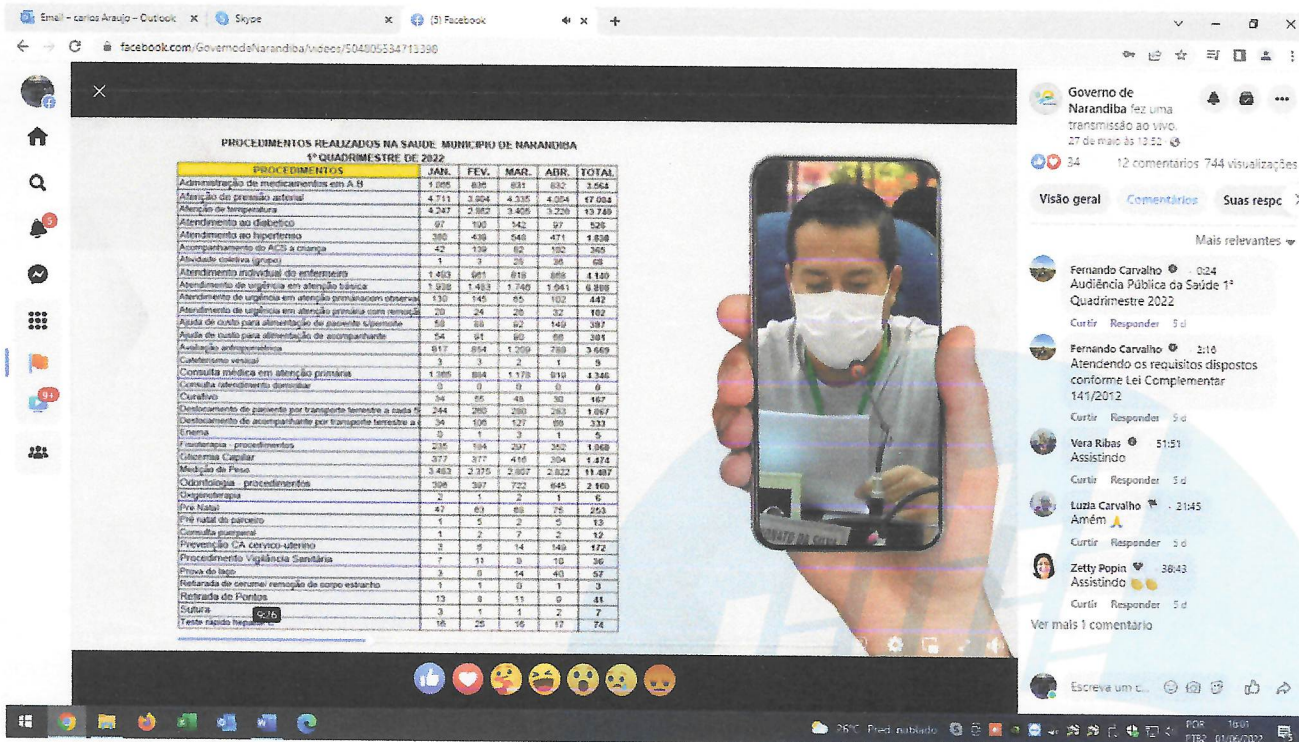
Email – carlos Araujo – Outlook ×
Skype ×
(5) Facebook ×
+

facebook.com/GovernodeNarandiba/videos/504805534713390

×

PROCEDIMENTOS REALIZADOS NA SAÚDE MUNICIPIO DE NARANDIBA
1º QUADRIMESTRE DE 2022

| PROCEDIMENTOS | JAN. | FEV. | MAR. | ABR. | TOTAL |
|---|---|---|---|---|---|
| Administração de medicamentos em A.B | 1.265 | 836 | 831 | 632 | 3.564 |
| Aferição de pressão arterial | 4.711 | 3.904 | 4.335 | 4.054 | 17.004 |
| Aferição de temperatura | 4.247 | 2.862 | 3.405 | 3.226 | 13.749 |
| Atendimento ao diabetico | 97 | 190 | 142 | 97 | 526 |
| Atendimento ao hipertenso | 380 | 436 | 548 | 471 | 1.838 |
| Acompanhamento do ACS a criança | 42 | 139 | 92 | 102 | 305 |
| Atividade coletiva (grupo) | 1 | 2 | 26 | 36 | 68 |
| Atendimento individual do enfermeiro | 1.403 | 961 | 818 | 858 | 4.140 |
| Atendimento de urgência em atenção básica | 1.938 | 1.483 | 1.746 | 1.041 | 6.808 |
| Atendimento de urgência em atenção primária com observa | 130 | 145 | 65 | 102 | 442 |
| Atendimento de urgência em atenção primária com remoção | 20 | 24 | 26 | 32 | 102 |
| Ajuda de custo para alimentação de paciente s/pernoite | 58 | 88 | 92 | 149 | 387 |
| Ajuda de custo para alimentação de acompanhante | 54 | 91 | 80 | 66 | 301 |
| Avaliação antropométrica | 817 | 854 | 1.259 | 739 | 3.669 |
| Cateterismo vesical | 3 | 3 | 2 | 1 | 9 |
| Consulta médica em atenção primária | 1.305 | 884 | 1.178 | 919 | 4.346 |
| Consulta /atendimento domiciliar | 0 | 0 | 0 | 0 | 0 |
| Curativo | 34 | 55 | 48 | 30 | 167 |
| Deslocamento de paciente por transporte terrestre a cada 5 | 244 | 260 | 280 | 283 | 1.067 |
| Deslocamento de acompanhante por transporte terrestre a c | 34 | 109 | 127 | 68 | 333 |
| Enema | 0 | 1 | 1 | 3 | 5 |
| Fisioterapia - procedimentos | 235 | 184 | 297 | 352 | 1.068 |
| Glicemia Capilar | 377 | 377 | 416 | 304 | 1.474 |
| Medição de Peso | 3.483 | 2.375 | 2.807 | 2.822 | 11.487 |
| Odontologia - procedimentos | 396 | 397 | 722 | 645 | 2.160 |
| Oxigenoterapia | 2 | 1 | 2 | 1 | 6 |
| Pré Natal | 47 | 63 | 68 | 75 | 253 |
| Pré natal do parceiro | 1 | 5 | 2 | 5 | 13 |
| Consulta puerperal | 1 | 2 | 7 | 2 | 12 |
| Prevenção CA cervico-uterino | 3 | 6 | 14 | 149 | 172 |
| Procedimento Vigilância Sanitária | 7 | 11 | 8 | 10 | 36 |
| Prova do laço | 3 | 0 | 14 | 40 | 57 |
| Retirada de cerumel remoção de corpo estranho | 1 | 1 | 0 | 1 | 3 |
| Retirada de Pontos | 13 | 8 | 11 | 9 | 41 |
| Sutura | 3 | 1 | 1 | 2 | 7 |
| Teste rápido hepatite | 16 | 25 | 16 | 17 | 74 |

9:26

Governo de Narandiba fez uma transmissão ao vivo.
27 de maio às 13:52
34   12 comentários 744 visualizações
Visão geral   Comentários   Suas respo
Mais relevantes

Fernando Carvalho 0:24
Audiência Pública da Saúde 1º Quadrimestre 2022
Curtir Responder 5 d

Fernando Carvalho 2:16
Atendendo aos requisitos dispostos conforme Lei Complementar 141/2012
Curtir Responder 5 d

Vera Ribas 51:51
Assistindo
Curtir Responder 5 d

Luzia Carvalho 21:45
Amém
Curtir Responder 5 d

Zetty Popin 38:43
Assistindo
Curtir Responder 5 d

Ver mais 1 comentário

Escreva um c...

26°C Pred. nublado   POR PTB2 16:01 01/06/2022